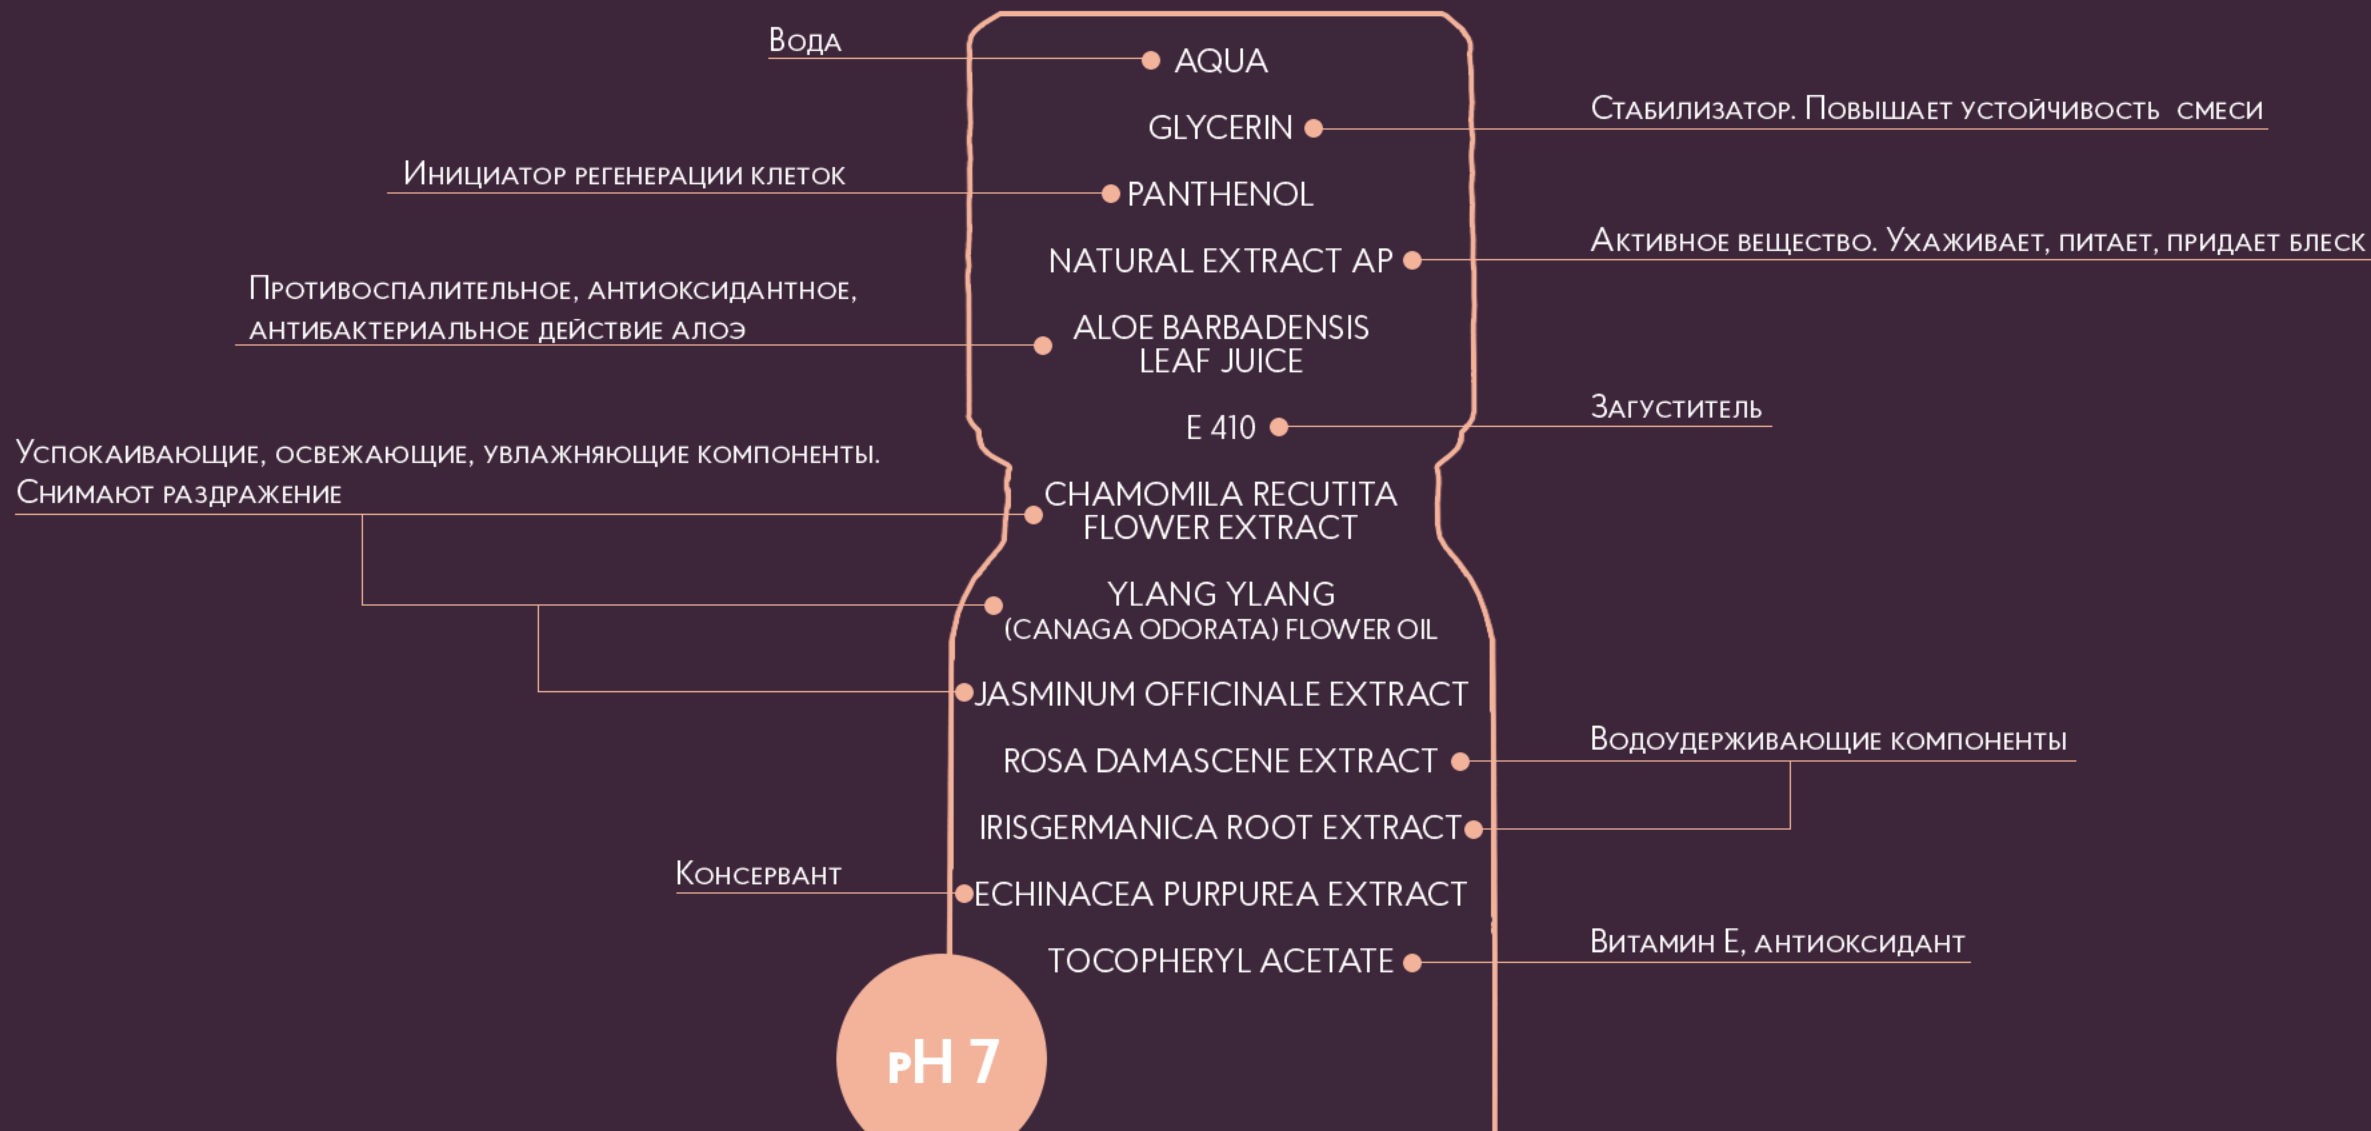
Вода
AQUA
GLYCERIN
Стабилизатор. Повышает устойчивость смеси
Инициатор регенерации клеток
PANTHENOL
NATURAL EXTRACT AP
Активное вещество. Ухаживает, питает, придает блеск
Противоспалительное, антиоксидантное, антибактериальное действие алоэ
ALOE BARBADENSIS LEAF JUICE
E 410
Загуститель
Успокаивающие, освежающие, увлажняющие компоненты. Снимают раздражение
CHAMOMILA RECUTITA FLOWER EXTRACT
YLANG YLANG (CANAGA ODORATA) FLOWER OIL
JASMINUM OFFICINALE EXTRACT
ROSA DAMASCENE EXTRACT
Водоудерживающие компоненты
IRISGERMANICA ROOT EXTRACT
Консервант
ECHINACEA PURPUREA EXTRACT
TOCOPHERYL ACETATE
Витамин Е, антиоксидант
pH 7